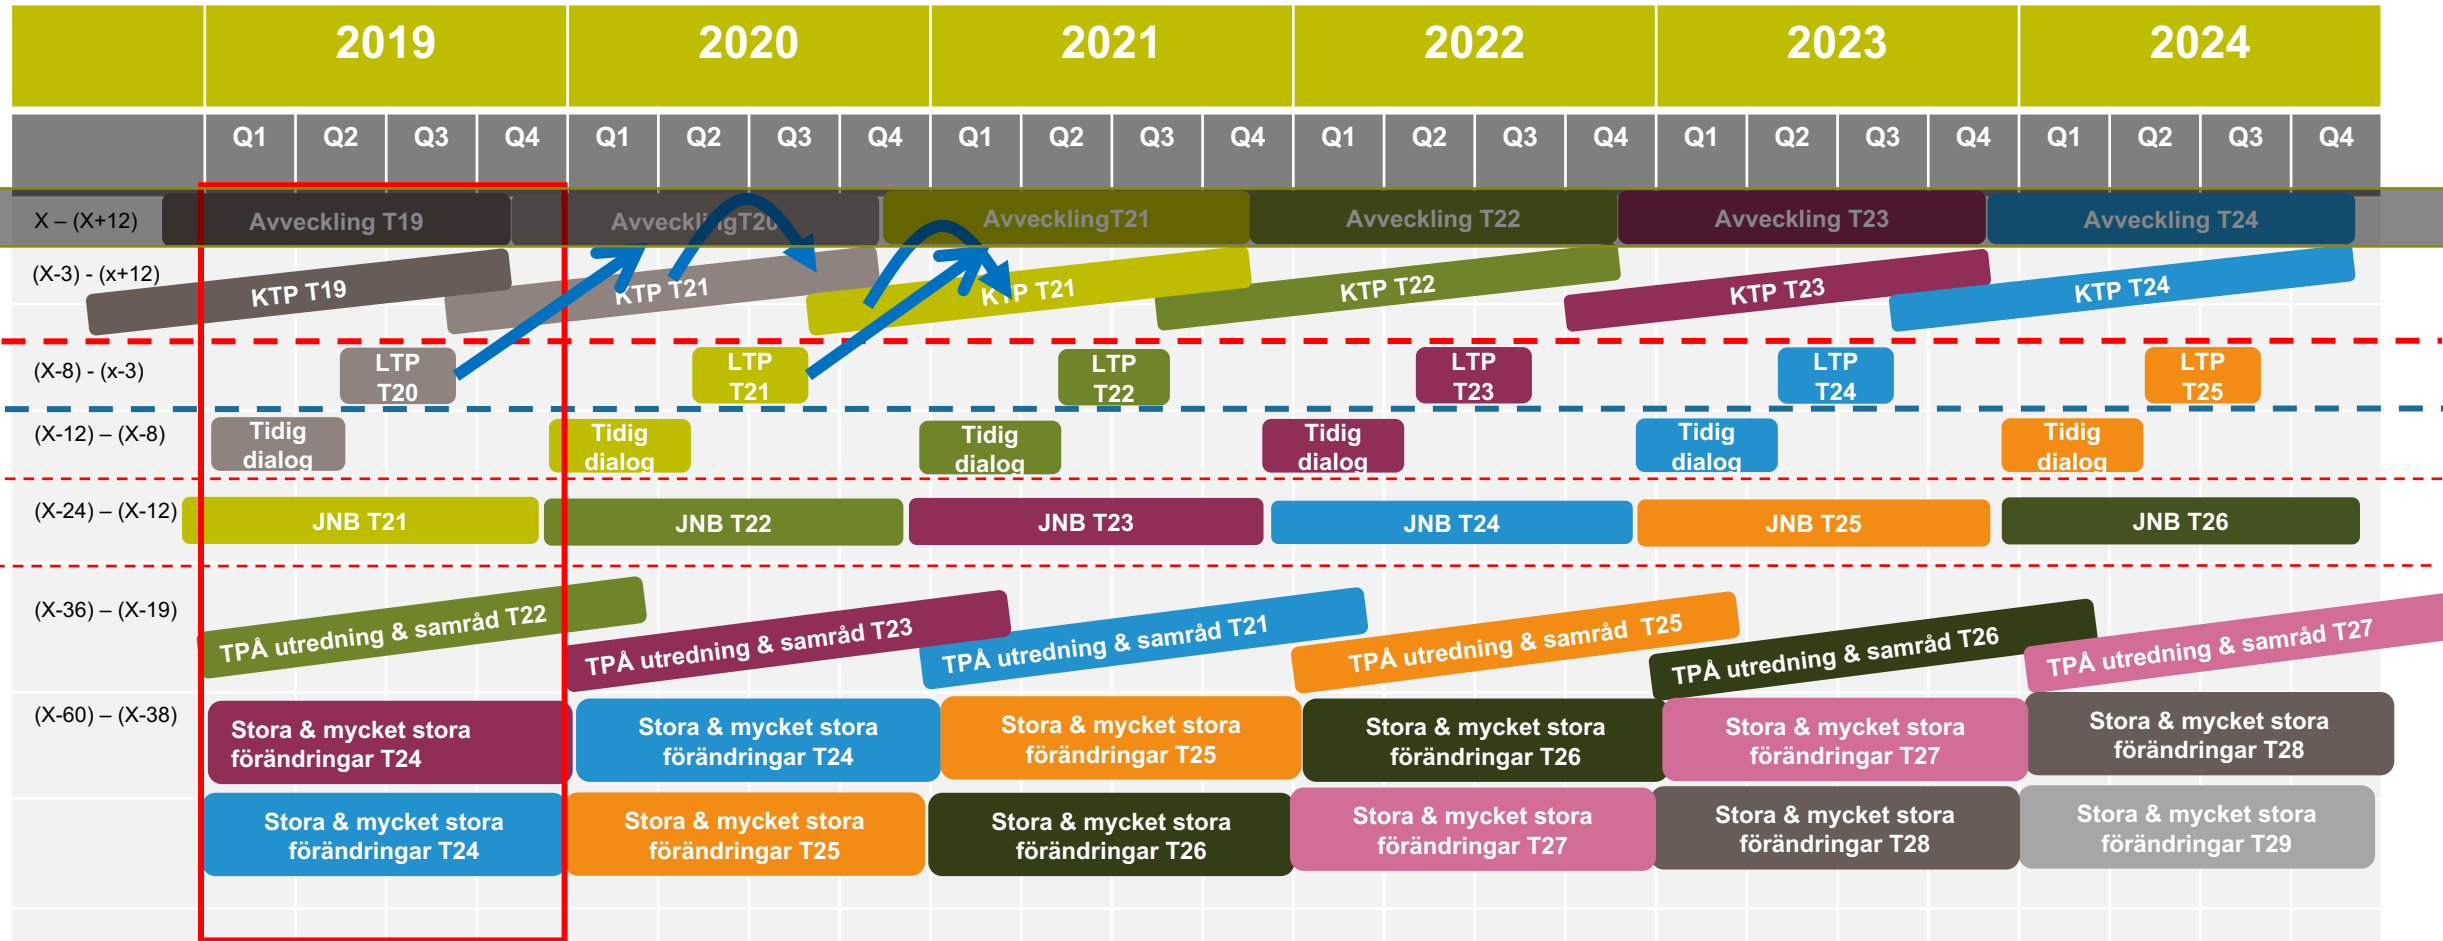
| | 2019 | | | | 2020 | | | | 2021 | | | | 2022 | | | | 2023 | | | | 2024 | | | |
|---|---|---|---|---|---|---|---|---|---|---|---|---|---|---|---|---|---|---|---|---|---|---|---|---|
| | Q1 | Q2 | Q3 | Q4 | Q1 | Q2 | Q3 | Q4 | Q1 | Q2 | Q3 | Q4 | Q1 | Q2 | Q3 | Q4 | Q1 | Q2 | Q3 | Q4 | Q1 | Q2 | Q3 | Q4 |

X – (X+12)
Avveckling T19
AvvecklingT20
AvvecklingT21
Avveckling T22
Avveckling T23
Avveckling T24

(X-3) - (x+12)
KTP T19
KTP T21
KTP T21
KTP T22
KTP T23
KTP T24

(X-8) - (x-3)
LTP T20
LTP T21
LTP T22
LTP T23
LTP T24
LTP T25

(X-12) – (X-8)
Tidig dialog
Tidig dialog
Tidig dialog
Tidig dialog
Tidig dialog
Tidig dialog

(X-24) – (X-12)
JNB T21
JNB T22
JNB T23
JNB T24
JNB T25
JNB T26

(X-36) – (X-19)
TPÅ utredning & samråd T22
TPÅ utredning & samråd T23
TPÅ utredning & samråd T21
TPÅ utredning & samråd T25
TPÅ utredning & samråd T26
TPÅ utredning & samråd T27

(X-60) – (X-38)
Stora & mycket stora förändringar T24
Stora & mycket stora förändringar T24
Stora & mycket stora förändringar T25
Stora & mycket stora förändringar T26
Stora & mycket stora förändringar T27
Stora & mycket stora förändringar T28

Stora & mycket stora förändringar T24
Stora & mycket stora förändringar T25
Stora & mycket stora förändringar T26
Stora & mycket stora förändringar T27
Stora & mycket stora förändringar T28
Stora & mycket stora förändringar T29